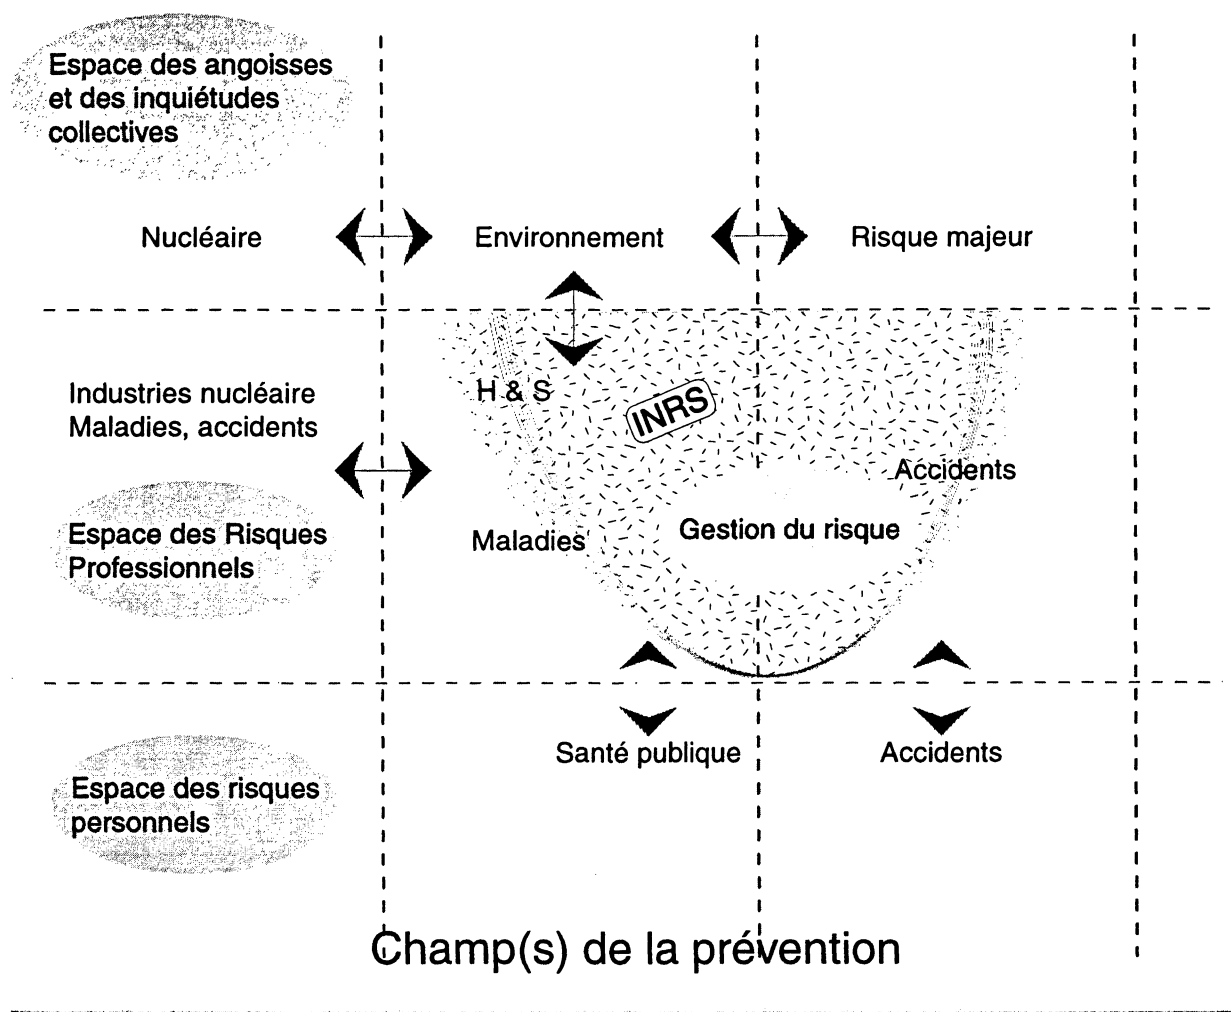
Espace des angoisses et des inquiétudes collectives

Nucléaire

Environnement

Risque majeur

Industries nucléaire
Maladies, accidents

H & S

INRS

Accidents

Espace des Risques Professionnels

Maladies

Gestion du risque

Santé publique

Accidents

Espace des risques personnels

Champ(s) de la prévention